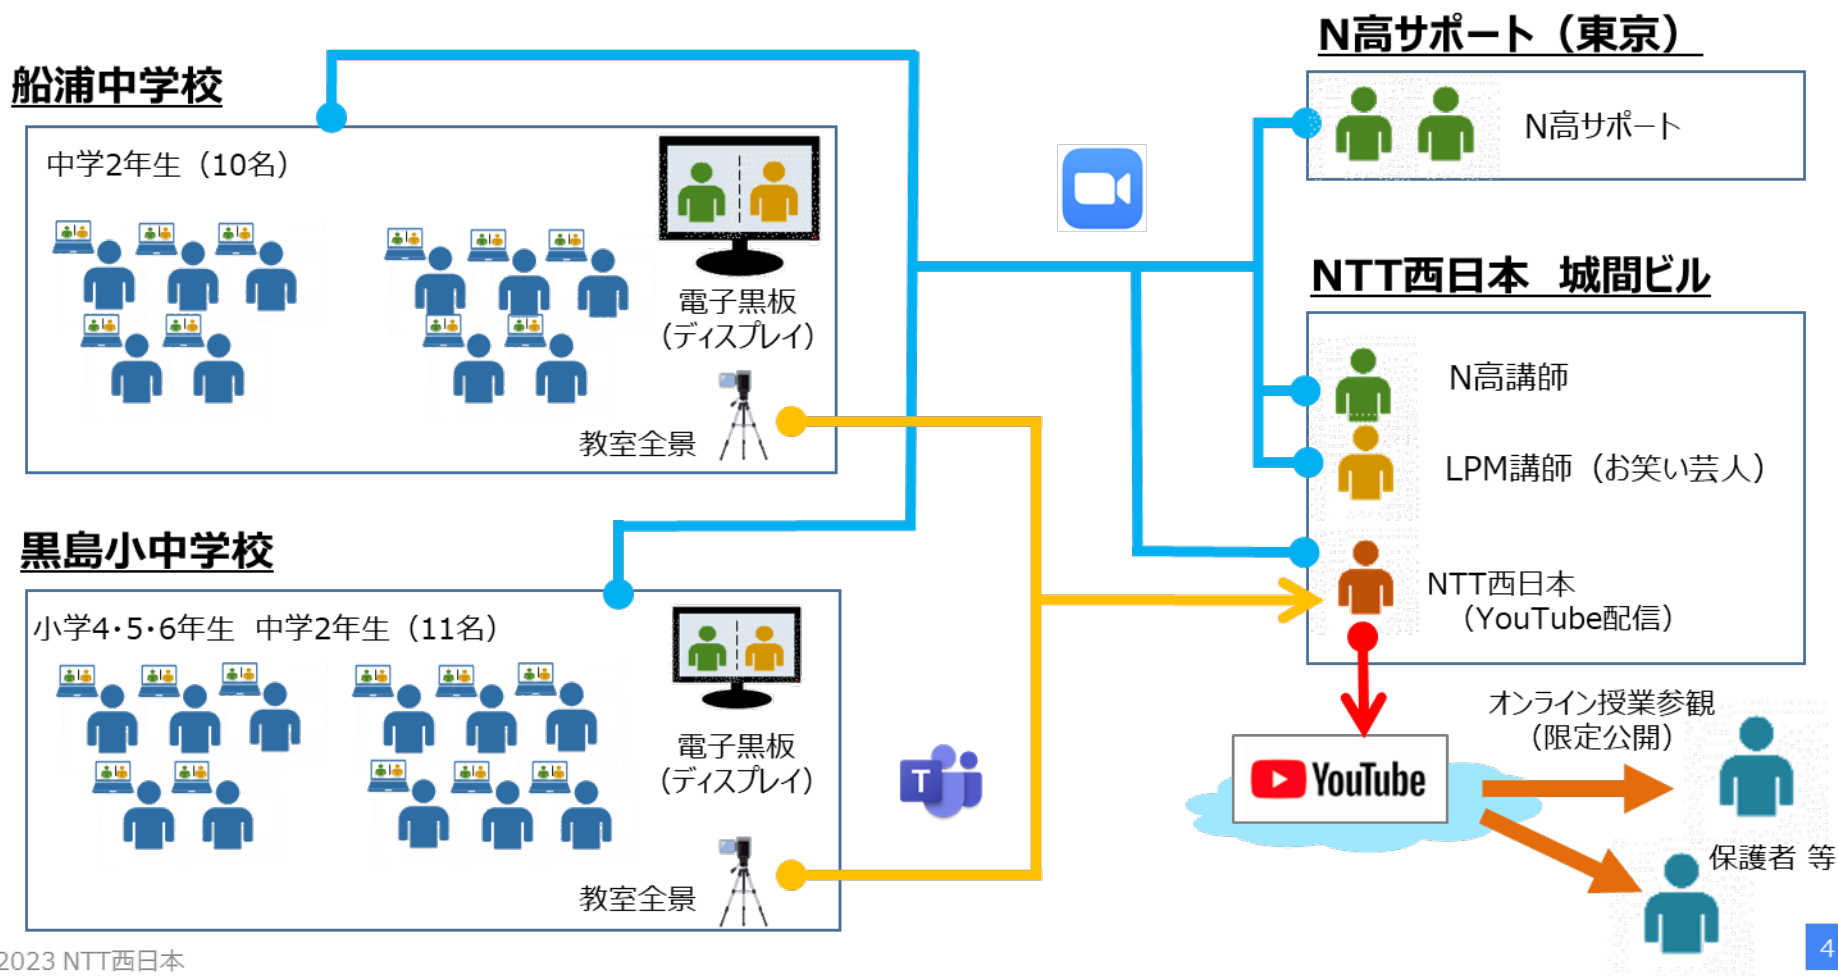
船浦中学校

中学2年生（10名）

電子黒板（ディスプレイ）

教室全景

黒島小中学校

小学4･5･6年生　中学2年生（11名）

電子黒板（ディスプレイ）

教室全景

N高サポート（東京）

N高サポート

NTT西日本　城間ビル

N高講師

LPM講師（お笑い芸人）

NTT西日本（YouTube配信）

YouTube

オンライン授業参観（限定公開）

保護者 等

2023 NTT西日本

4